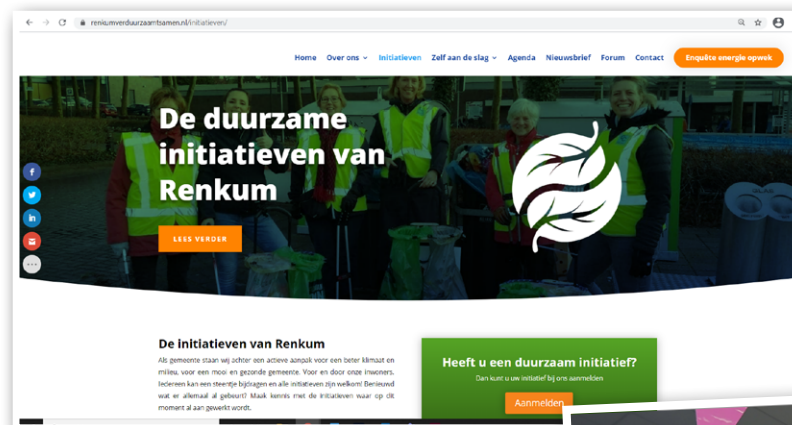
renkumverduurzaamtsamen.nl/initiatieven/

Home Over ons Initiatieven Zelf aan de slag Agenda Nieuwsbrief Forum Contact Enquête energie opwek

De duurzame initiatieven van Renkum

LEES VERDER

De initiatieven van Renkum

Als gemeente staan wij achter een actieve aanpak voor een beter klimaat en milieu, voor een mooi en gezonde gemeente. Voor en door onze inwoners. Iedereen kan een steentje bijdragen en alle initiatieven zijn welkom! Benieuwd wat er allemaal al gebeurt? Maak kennis met de initiatieven waar op dit moment al aan gewerkt wordt.

Heeft u een duurzaam initiatief?

Dan kunt u uw initiatief bij ons aanmelden

Aanmelden